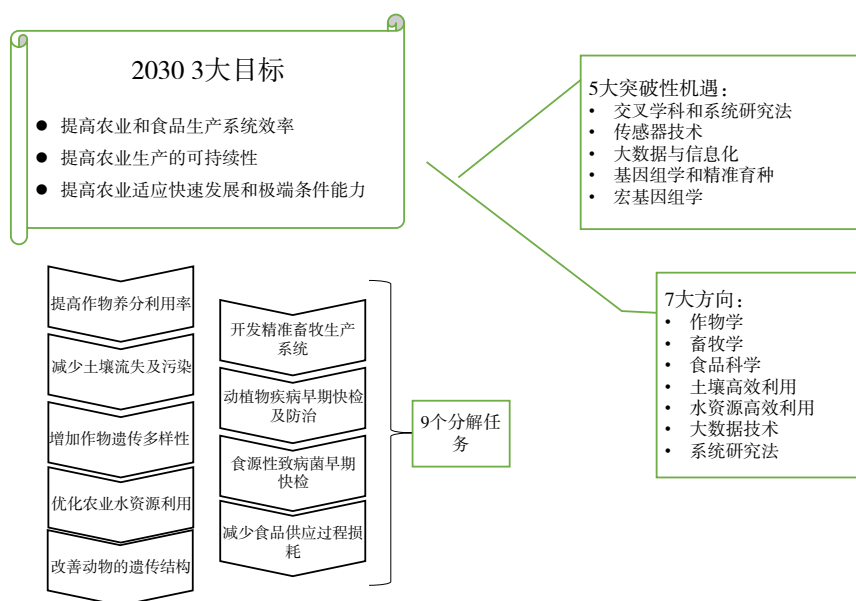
2030 3大目标

- 提高农业和食品生产系统效率
- 提高农业生产的可持续性
- 提高农业适应快速发展和极端条件能力

5大突破性机遇：
- 交叉学科和系统研究法
- 传感器技术
- 大数据与信息化
- 基因组学和精准育种
- 宏基因组学

7大方向：
- 作物学
- 畜牧学
- 食品科学
- 土壤高效利用
- 水资源高效利用
- 大数据技术
- 系统研究法

提高作物养分利用率

减少土壤流失及污染

增加作物遗传多样性

优化农业水资源利用

改善动物的遗传结构

开发精准畜牧生产系统

动植物疾病早期快检及防治

食源性致病菌早期快检

减少食品供应过程损耗

9个分解任务